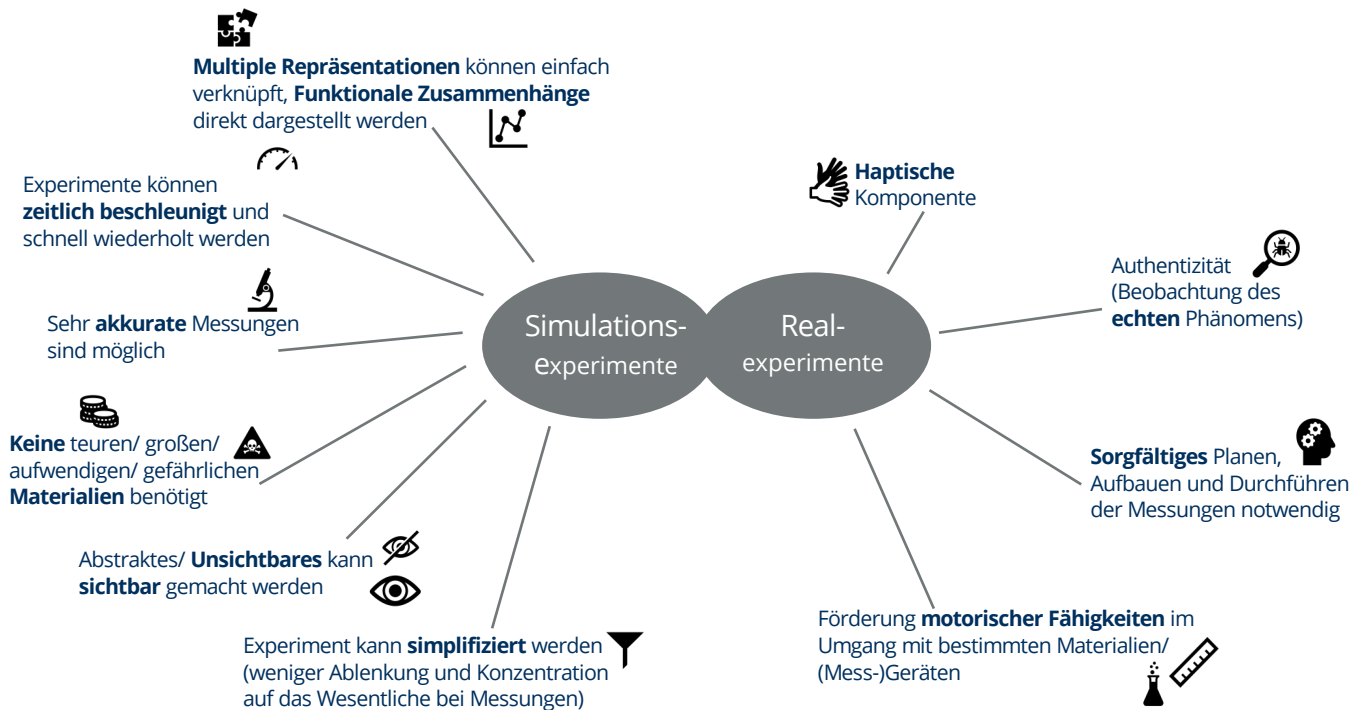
Multiple Repräsentationen können einfach verknüpft, Funktionale Zusammenhänge direkt dargestellt werden

Experimente können zeitlich beschleunigt und schnell wiederholt werden

Sehr akkurate Messungen sind möglich

Keine teuren/ großen/ aufwendigen/ gefährlichen Materialien benötigt

Abstraktes/ Unsichtbares kann sichtbar gemacht werden

Experiment kann simplifiziert werden (weniger Ablenkung und Konzentration auf das Wesentliche bei Messungen)

Simulations-experimente

Real-experimente

Haptische Komponente

Authentizität (Beobachtung des echten Phänomens)

Sorgfältiges Planen, Aufbauen und Durchführen der Messungen notwendig

Förderung motorischer Fähigkeiten im Umgang mit bestimmten Materialien/ (Mess-)Geräten